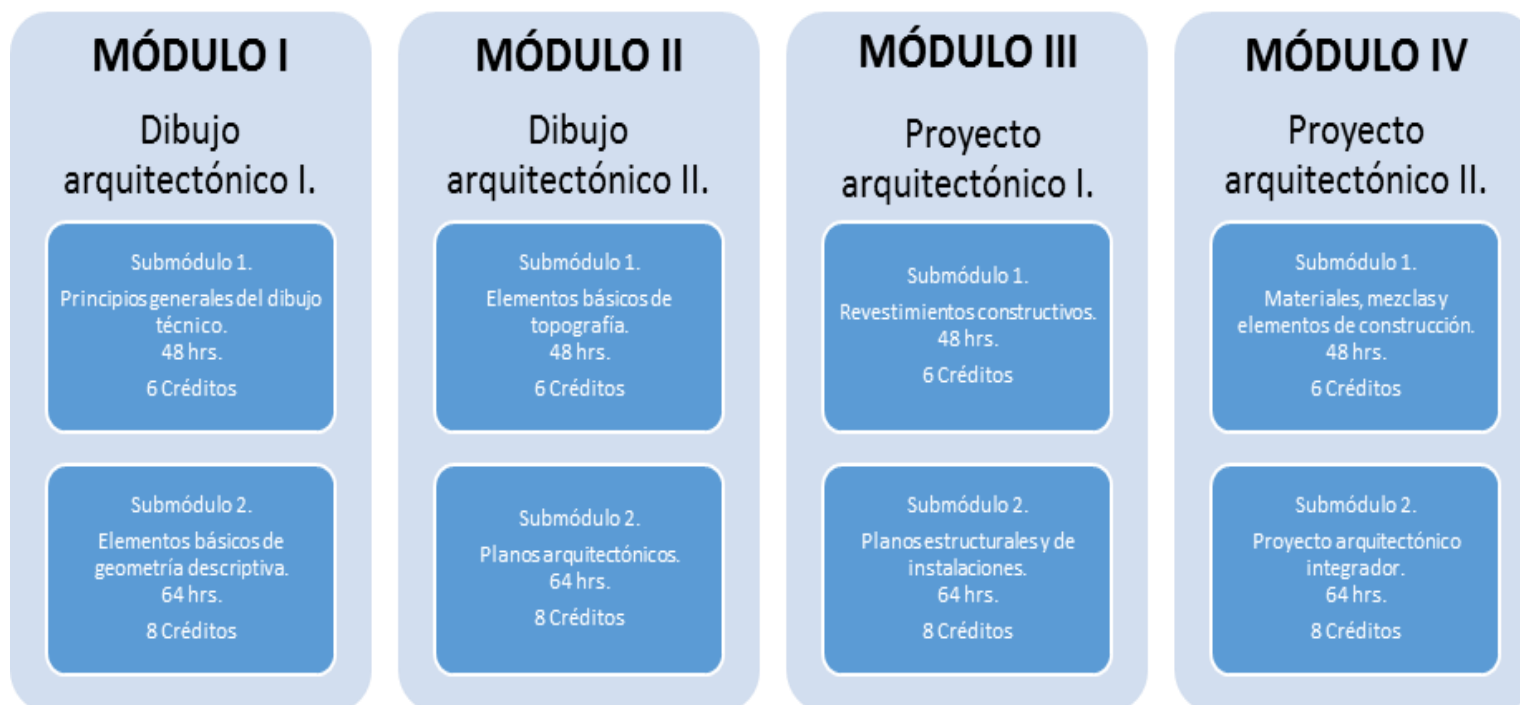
MÓDULO I

Dibujo arquitectónico I.

Submódulo 1.

Principios generales del dibujo técnico.
48 hrs.

6 Créditos

Submódulo 2.

Elementos básicos de geometría descriptiva.
64 hrs.

8 Créditos

MÓDULO II

Dibujo arquitectónico II.

Submódulo 1.

Elementos básicos de topografía.
48 hrs.

6 Créditos

Submódulo 2.

Planos arquitectónicos.
64 hrs.

8 Créditos

MÓDULO III

Proyecto arquitectónico I.

Submódulo 1.

Revestimientos constructivos.
48 hrs.

6 Créditos

Submódulo 2.

Planos estructurales y de instalaciones.
64 hrs.

8 Créditos

MÓDULO IV

Proyecto arquitectónico II.

Submódulo 1.

Materiales, mezclas y elementos de construcción.
48 hrs.

6 Créditos

Submódulo 2.

Proyecto arquitectónico integrador.
64 hrs.

8 Créditos